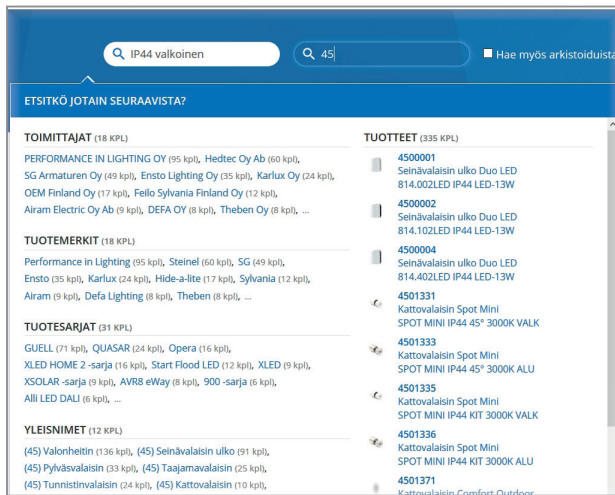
IP44 valkoinen

45

Hae myös arkistoidusta

ETSITKÖ JOTAIN SEURAAVISTA?

TOIMITTAJAT (18 KPL)

PERFORMANCE IN LIGHTING OY (95 kpl), Hedtec Oy Ab (60 kpl), SG Armaturen Oy (49 kpl), Ensto Lighting Oy (35 kpl), Karlux Oy (24 kpl), OEM Finland Oy (17 kpl), Feilo Sylvania Finland Oy (12 kpl), Airam Electric Oy Ab (9 kpl), DEFA OY (8 kpl), Theben Oy (8 kpl), ...

TUOTEMERKIT (18 KPL)

Performance in Lighting (95 kpl), Steinel (60 kpl), SG (49 kpl), Ensto (35 kpl), Karlux (24 kpl), Hide-a-lite (17 kpl), Sylvania (12 kpl), Airam (9 kpl), Defa Lighting (8 kpl), Theben (8 kpl), ...

TUOTESARJAT (31 KPL)

GUELL (71 kpl), QUASAR (24 kpl), Opera (16 kpl), XLED HOME 2 -sarja (16 kpl), Start Flood LED (12 kpl), XLED (9 kpl), XSOLAR -sarja (9 kpl), AVR8 eWay (8 kpl), 900 -sarja (6 kpl), Alli LED DALI (6 kpl), ...

YLEISNIMET (12 KPL)

(45) Valonheitin (136 kpl), (45) Seinävalaisin ulko (91 kpl), (45) Pylväsvalaisin (33 kpl), (45) Taajamavalaisin (25 kpl), (45) Tunnistinvalaisin (24 kpl), (45) Kattovalaisin (10 kpl),

TUOTTEET (335 KPL)

4500001
Seinävalaisin ulko Duo LED
814.002LED IP44 LED-13W

4500002
Seinävalaisin ulko Duo LED
814.102LED IP44 LED-13W

4500004
Seinävalaisin ulko Duo LED
814.402LED IP44 LED-13W

4501331
Kattovalaisin Spot Mini
SPOT MINI IP44 45° 3000K VALK

4501333
Kattovalaisin Spot Mini
SPOT MINI IP44 45° 3000K ALU

4501335
Kattovalaisin Spot Mini
SPOT MINI IP44 KIT 3000K VALK

4501336
Kattovalaisin Spot Mini
SPOT MINI IP44 KIT 3000K ALU

4501371
Kattovalaisin Comfort Outdoor